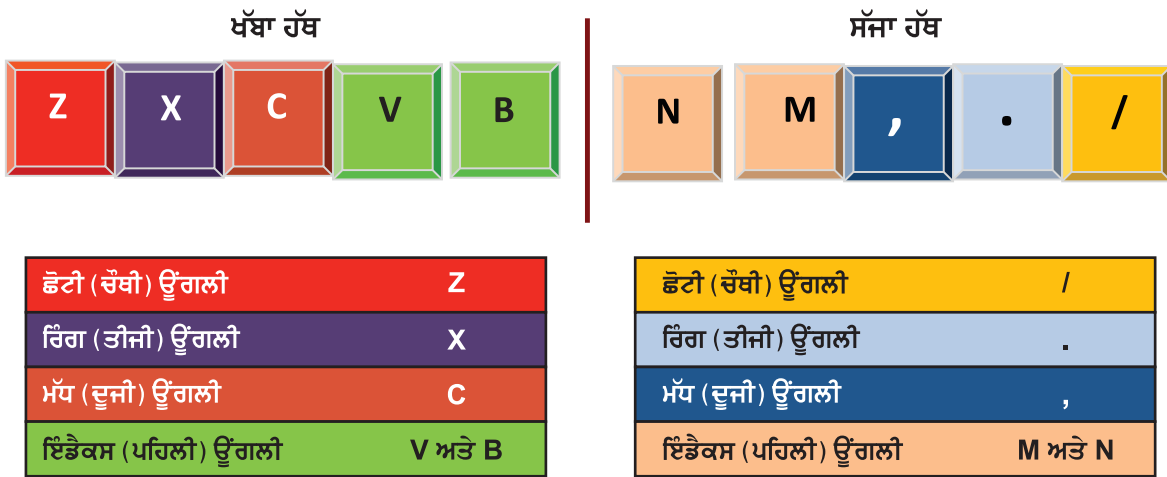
ਖੱਬਾ ਹੱਥ

Z X C V B

ਸੱਜਾ ਹੱਥ

N M , . /

| ਛੋਟੀ (ਚੌਥੀ) ਉਂਗਲੀ | Z |
|---|---|
| ਰਿੰਗ (ਤੀਜੀ) ਉਂਗਲੀ | X |
| ਮੱਧ (ਦੂਜੀ) ਉਂਗਲੀ | C |
| ਇੰਡੈਕਸ (ਪਹਿਲੀ) ਉਂਗਲੀ | V ਅਤੇ B |

| ਛੋਟੀ (ਚੌਥੀ) ਉਂਗਲੀ | / |
|---|---|
| ਰਿੰਗ (ਤੀਜੀ) ਉਂਗਲੀ | . |
| ਮੱਧ (ਦੂਜੀ) ਉਂਗਲੀ | , |
| ਇੰਡੈਕਸ (ਪਹਿਲੀ) ਉਂਗਲੀ | M ਅਤੇ N |